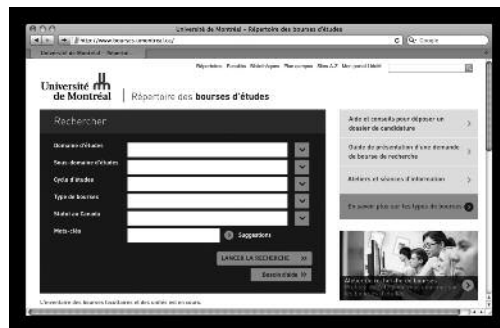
Université de Montréal – Répertoire des bourses d'études

http://www.bourses.umontreal.ca/

Q- Google

Université de Montréal – Répertoi...

Répertoire Facultés Bibliothèques Plan campus Nous A-Z Mon portail UdeM

Université de Montréal | Répertoire des bourses d'études

Rechercher

Domaine d'études

Sous-domaine d'études

Cycle d'études

Type de bourses

Statut au Canada

Mots-clés

Suggestions

LANCER LA RECHERCHE

Besoin d'aide

Aide et conseils pour déposer un dossier de candidature

Guide de présentation d'une demande de bourse de recherche

Ateliers et séances d'information

En savoir plus sur les types de bourses

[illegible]

L'inventaire des bourses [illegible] et des outils est en cours.